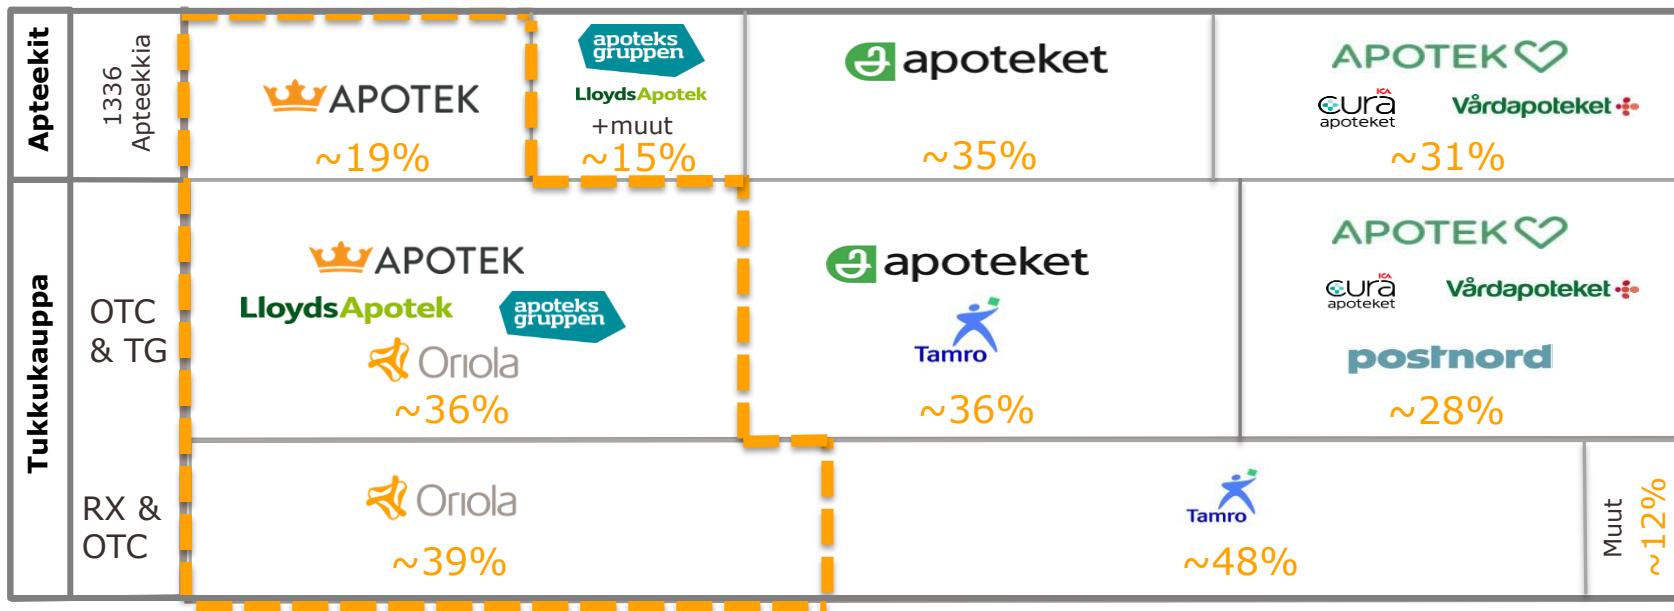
Apteekit

1336 Apteekkia

APOTEK
~19%

apoteks gruppen
LloydsApotek
+muut
~15%

apoteket
~35%

APOTEK
ICA cura apoteket
Vårdapoteket
~31%

Tukkukauppa

OTC & TG

APOTEK
LloydsApotek
apoteks gruppen
Oriola
~36%

apoteket
Tamro
~36%

APOTEK
ICA cura apoteket
Vårdapoteket
postnord
~28%

RX & OTC

Oriola
~39%

Tamro
~48%

Muut
~12%